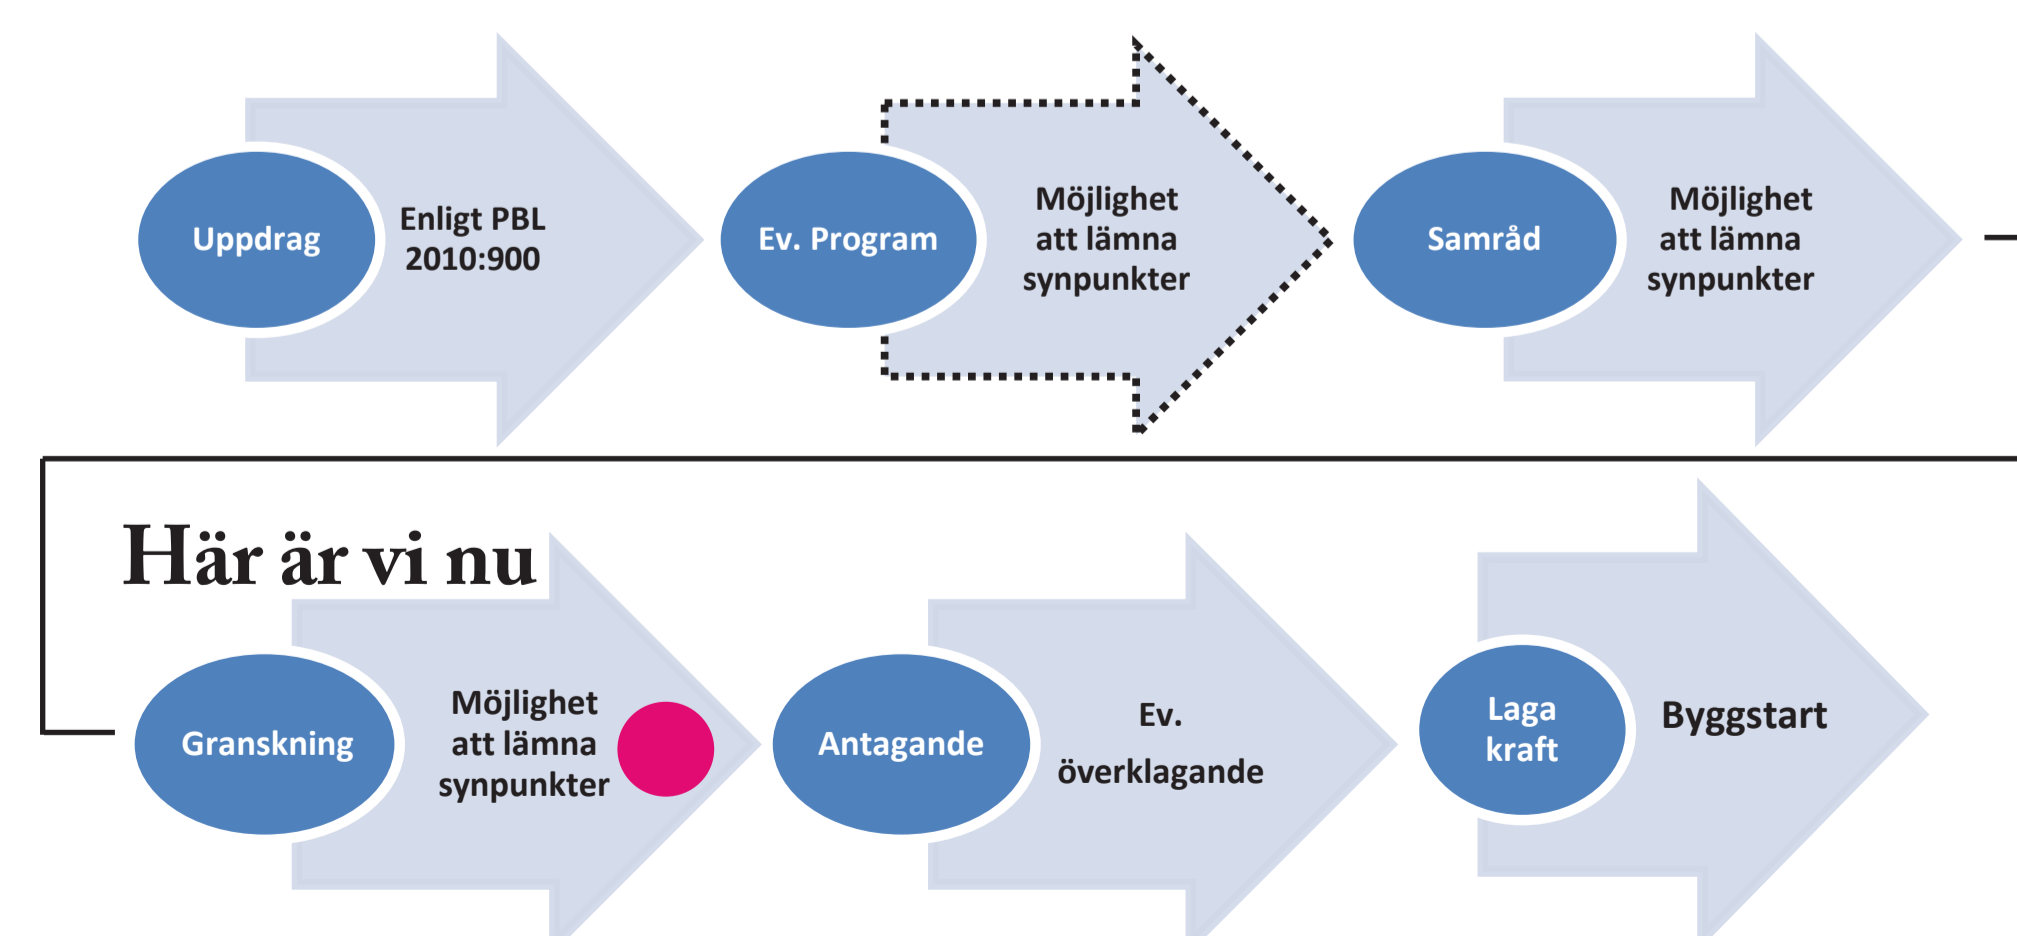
Uppdrag

Enligt PBL 2010:900

Ev. Program

Möjlighet att lämna synpunkter

Samråd

Möjlighet att lämna synpunkter

Här är vi nu

Granskning

Möjlighet att lämna synpunkter

Antagande

Ev. överklagande

Laga kraft

Byggstart